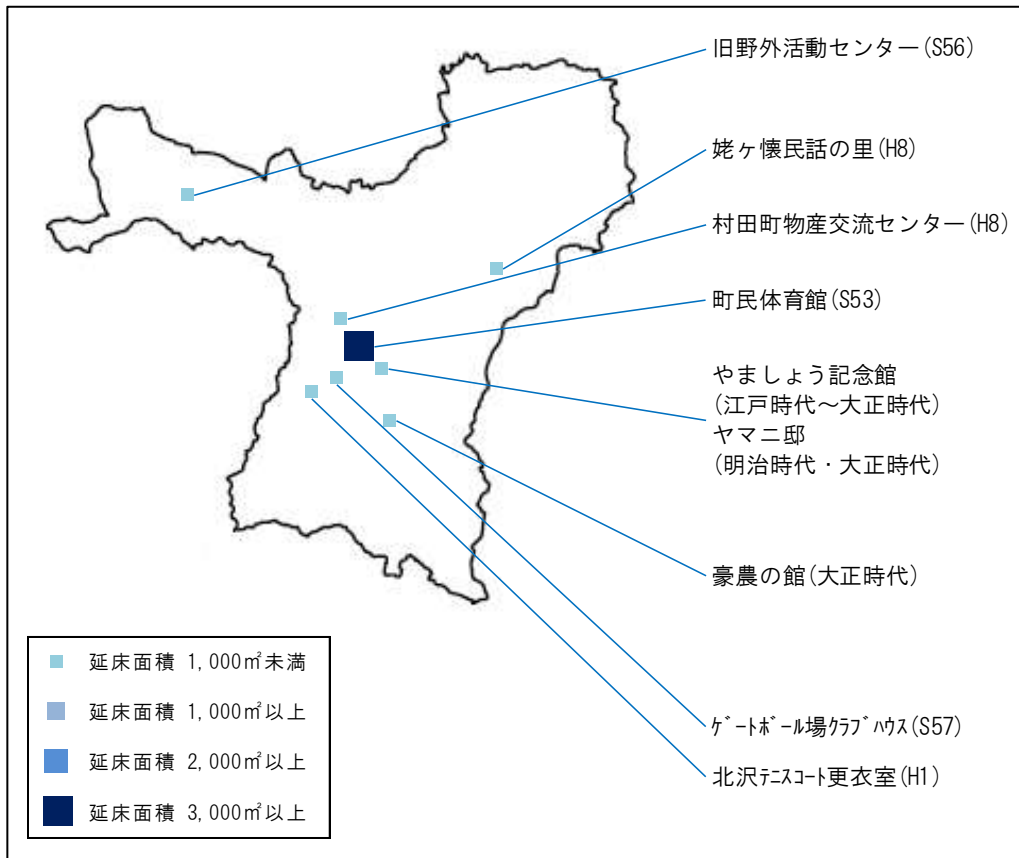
旧野外活動センター(S56)

姥ヶ懐民話の里(H8)

村田町物産交流センター(H8)

町民体育館(S53)

やましょう記念館
(江戸時代～大正時代)
ヤマニ邸
(明治時代・大正時代)

豪農の館(大正時代)

ｹﾞｰﾄﾎﾞｰﾙ場ｸﾗﾌﾞﾊｳｽ(S57)

北沢ﾃﾆｽｺｰﾄ更衣室(H1)

延床面積 1,000㎡未満

延床面積 1,000㎡以上

延床面積 2,000㎡以上

延床面積 3,000㎡以上